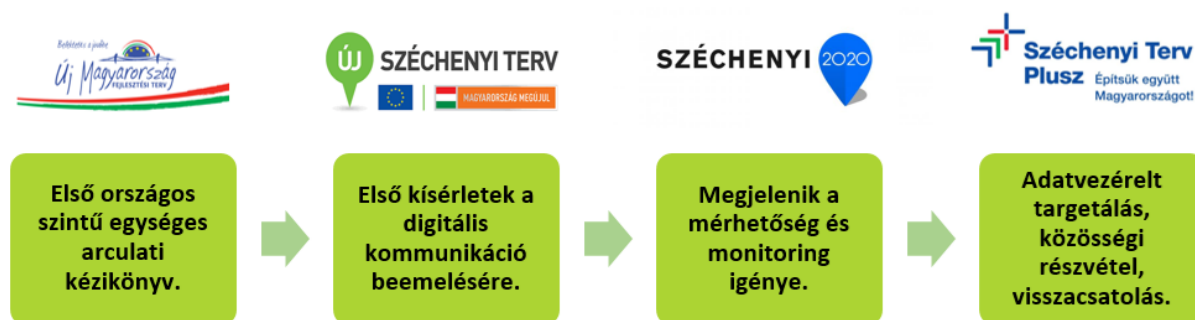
Befektetés a jövőbe
Új Magyarország
FEJLESZTÉSI TERV

ÚJ SZÉCHENYI TERV
MAGYARORSZÁG MEGÚJUL

SZÉCHENYI 2020

Széchenyi Terv Plusz Építsük együtt Magyarországot!

Első országos szintű egységes arculati kézikönyv.

Első kísérletek a digitális kommunikáció beemelésére.

Megjelenik a mérhetőség és monitoring igénye.

Adatvezérelt targetálás, közösségi részvétel, visszacsatolás.